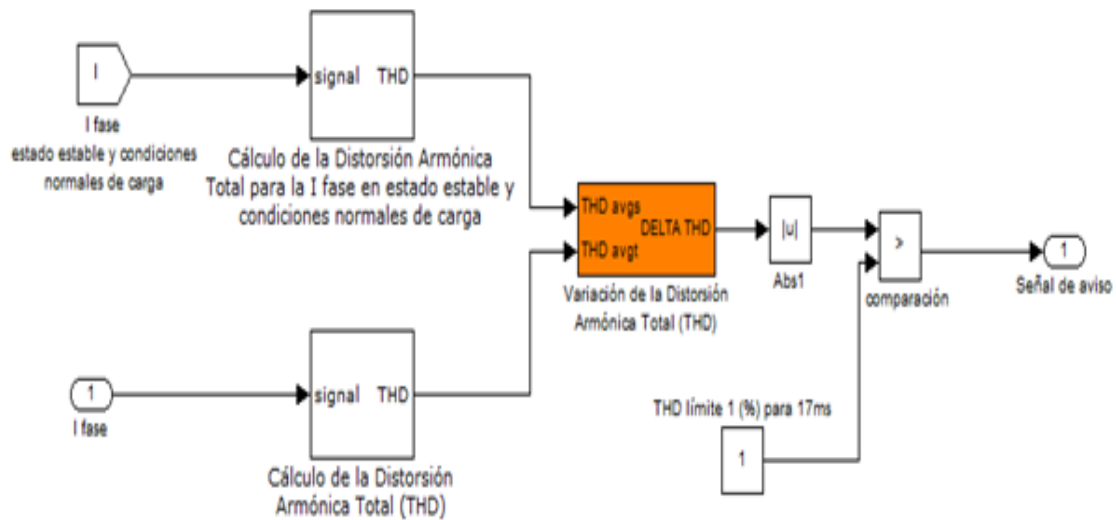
I

I fase
estado estable y condiciones normales de carga

signal THD

Cálculo de la Distorsión Armónica Total para la I fase en estado estable y condiciones normales de carga

THD avgs
DELTA THD
THD avgt

Variación de la Distorsión Armónica Total (THD)

|u|

Abs1

>

comparación

1

Señal de aviso

1

I fase

signal THD

Cálculo de la Distorsión Armónica Total (THD)

THD límite 1 (%) para 17ms

1